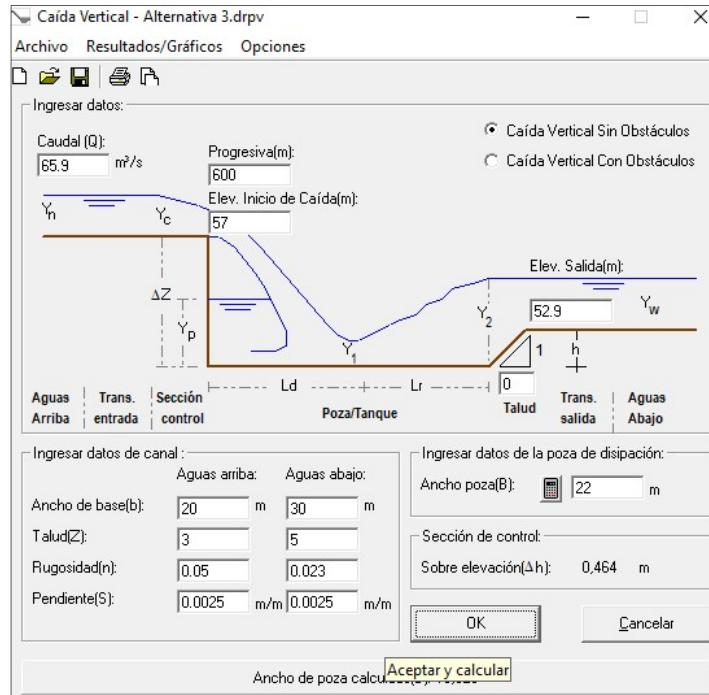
Caída Vertical - Alternativa 3.drpv

Archivo Resultados/Gráficos Opciones

Ingresar datos:

Caudal (Q):
65.9 m³/s

Progresiva(m):
600

Elev. Inicio de Caída(m):
57

Caída Vertical Sin Obstáculos
Caída Vertical Con Obstáculos

$Y_n$ $Y_c$

ΔZ

$Y_p$

$Y_1$

$Y_2$

Elev. Salida(m):
52.9

$Y_w$

1

h

0

Ld Lr

Aguas Arriba | Trans. entrada | Sección control | Poza/Tanque | Talud | Trans. salida | Aguas Abajo

Ingresar datos de canal:

| | Aguas arriba: | | Aguas abajo: | |
|---|---|---|---|---|
| Ancho de base(b): | 20 | m | 30 | m |
| Talud(Z): | 3 | | 5 | |
| Rugosidad(n): | 0.05 | | 0.023 | |
| Pendiente(S): | 0.0025 | m/m | 0.0025 | m/m |

Ingresar datos de la poza de disipación:
Ancho poza(B): 22 m

Sección de control:
Sobre elevación(Δh): 0,464 m

OK

Cancelar

Aceptar y calcular

Ancho de poza calcu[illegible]